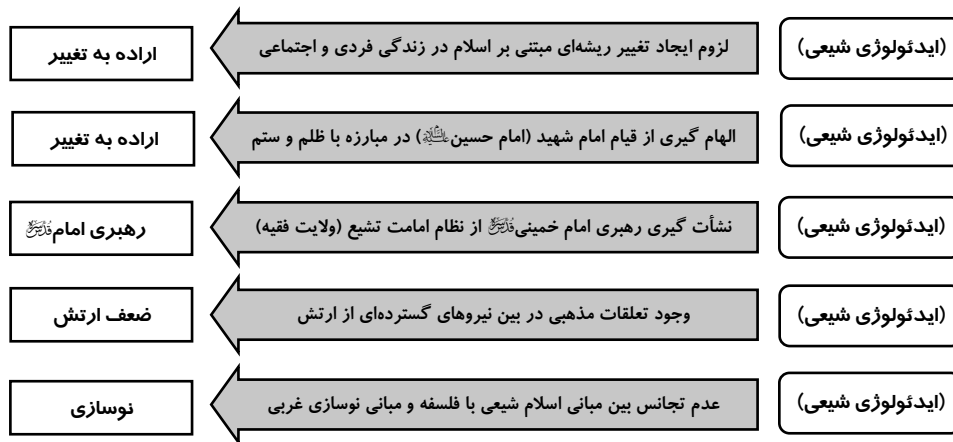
(ایدئولوژی شیعی)
لزوم ایجاد تغییر ریشه‌ای مبتنی بر اسلام در زندگی فردی و اجتماعی
اراده به تغییر

(ایدئولوژی شیعی)
الهام گیری از قیام امام شهید (امام حسین علیه السلام) در مبارزه با ظلم و ستم
اراده به تغییر

(ایدئولوژی شیعی)
نشأت گیری رهبری امام خمینی قدس سره از نظام امامت تشیع (ولایت فقیه)
رهبری امام قدس سره

(ایدئولوژی شیعی)
وجود تعلقات مذهبی در بین نیروهای گسترده‌ای از ارتش
ضعف ارتش

(ایدئولوژی شیعی)
عدم تجانس بین مبانی اسلام شیعی با فلسفه و مبانی نوسازی غربی
نوسازی